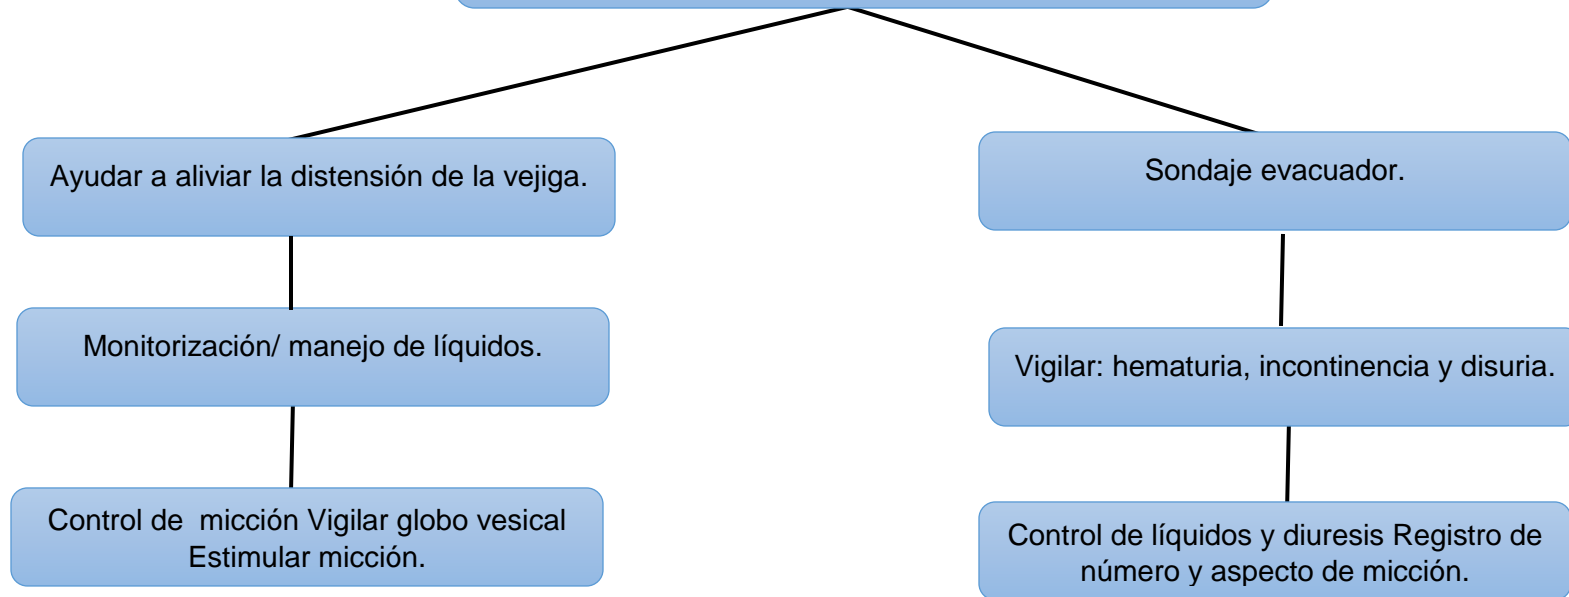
Ayudar a aliviar la distensión de la vejiga.

Monitorización/ manejo de líquidos.

Control de  micción Vigilar globo vesical Estimular micción.

Sondaje evacuador.

Vigilar: hematuria, incontinencia y disuria.

Control de líquidos y diuresis Registro de número y aspecto de micción.